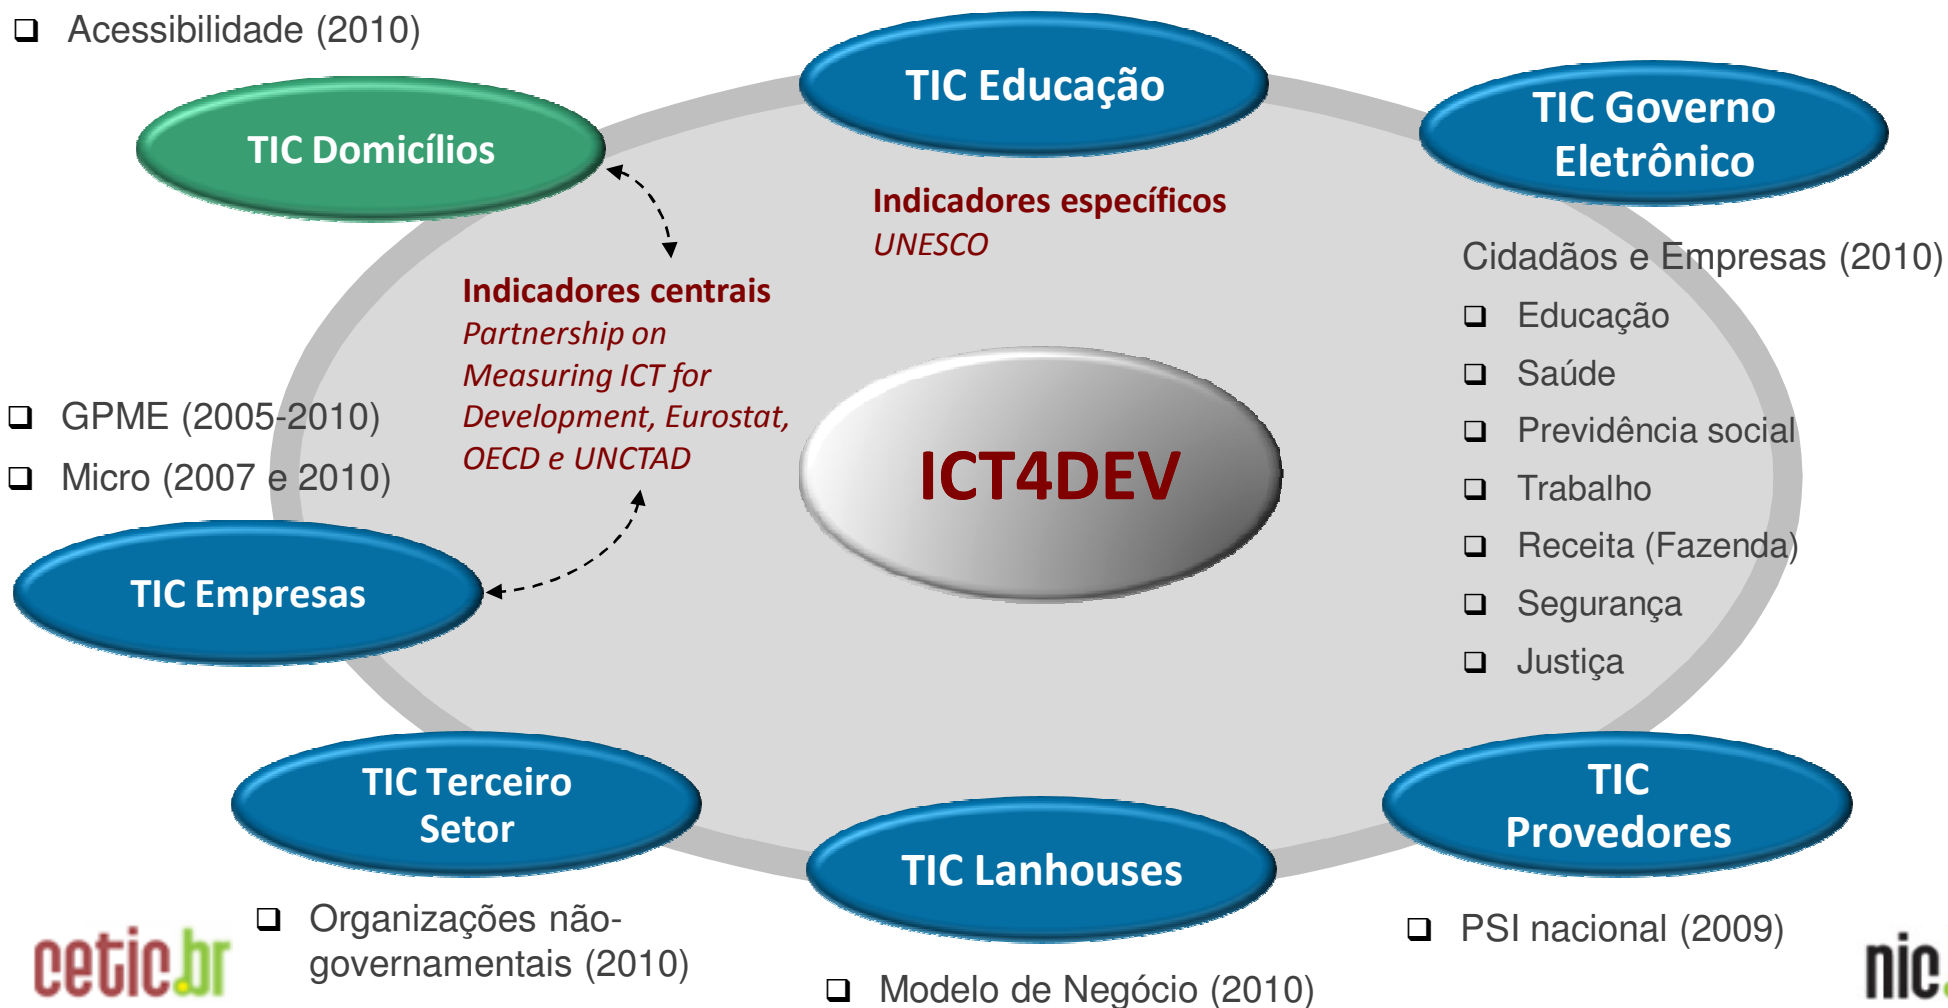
❑ Acessibilidade (2010)

TIC Educação

TIC Governo Eletrônico

TIC Domicílios

Indicadores específicos
UNESCO

Cidadãos e Empresas (2010)
❑ Educação
❑ Saúde
❑ Previdência social
❑ Trabalho
❑ Receita (Fazenda)
❑ Segurança
❑ Justiça

Indicadores centrais
Partnership on Measuring ICT for Development, Eurostat, OECD e UNCTAD

❑ GPME (2005-2010)
❑ Micro (2007 e 2010)

ICT4DEV

TIC Empresas

TIC Terceiro Setor

TIC Provedores

TIC Lanhouses

❑ Organizações não-governamentais (2010)

❑ PSI nacional (2009)

❑ Modelo de Negócio (2010)

cetic.br

nic.